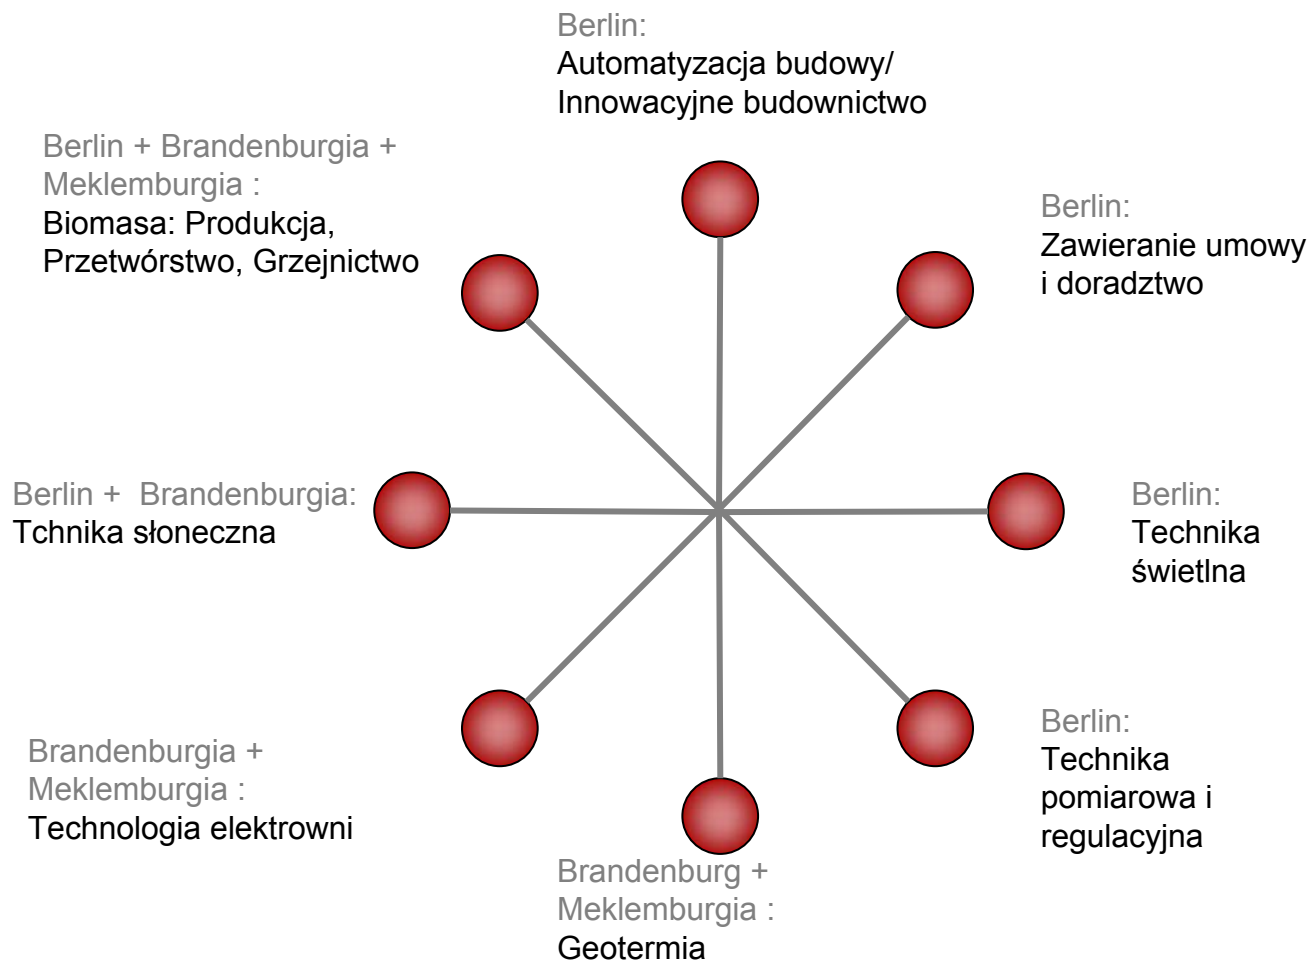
Berlin:
Automatyzacja budowy/ Innowacyjne budownictwo

Berlin + Brandenburgia + Meklemburgia :
Biomasa: Produkcja, Przetwórstwo, Grzejnictwo

Berlin:
Zawieranie umowy i doradztwo

Berlin + Brandenburgia:
Tchnika słoneczna

Berlin:
Technika świetlna

Brandenburgia + Meklemburgia :
Technologia elektrowni

Berlin:
Technika pomiarowa i regulacyjna

Brandenburg + Meklemburgia :
Geotermia